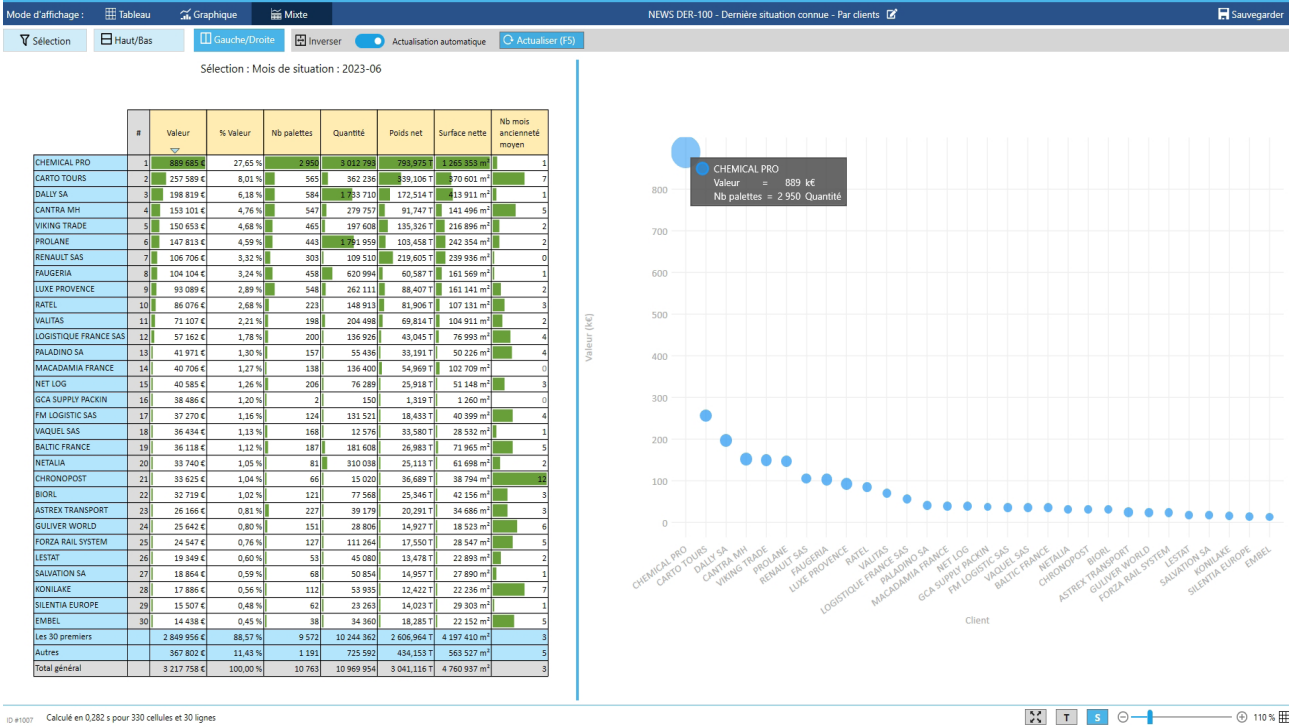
Mode d'affichage : Tableau Graphique Mixte

NEWS DER-100 - Dernière situation connue - Par clients

Sauvegarder

Sélection Haut/Bas Gauche/Droite Inverser Actualisation automatique Actualiser (F5)

Sélection : Mois de situation : 2023-06

| | # | Valeur | % Valeur | Nb palettes | Quantité | Poids net | Surface nette | Nb mois ancienneté moyen |
|---|---|---|---|---|---|---|---|---|
| CHEMICAL PRO | 1 | 889 685 € | 27,65 % | 2 950 | 3 012 793 | 793,975 T | 1 265 353 m² | 1 |
| CARTO TOURS | 2 | 257 589 € | 8,01 % | 565 | 362 236 | 339,106 T | 370 601 m² | 7 |
| DALLY SA | 3 | 198 819 € | 6,18 % | 584 | 1 733 710 | 172,514 T | 413 911 m² | 1 |
| CANTRA MH | 4 | 153 101 € | 4,76 % | 547 | 279 757 | 91,747 T | 141 496 m² | 5 |
| VIKING TRADE | 5 | 150 653 € | 4,68 % | 465 | 197 608 | 135,326 T | 216 896 m² | 2 |
| PROLANE | 6 | 147 813 € | 4,59 % | 443 | 1 781 959 | 103,458 T | 242 354 m² | 2 |
| RENAULT SAS | 7 | 106 706 € | 3,32 % | 303 | 109 510 | 219,605 T | 239 936 m² | 0 |
| FAUGERIA | 8 | 104 104 € | 3,24 % | 458 | 620 994 | 60,587 T | 161 569 m² | 1 |
| LUXE PROVENCE | 9 | 93 089 € | 2,89 % | 548 | 262 111 | 88,407 T | 161 141 m² | 2 |
| RATEL | 10 | 86 076 € | 2,68 % | 223 | 148 913 | 81,906 T | 107 131 m² | 3 |
| VALITAS | 11 | 71 107 € | 2,21 % | 198 | 204 498 | 69,814 T | 104 911 m² | 2 |
| LOGISTIQUE FRANCE SAS | 12 | 57 162 € | 1,78 % | 200 | 136 926 | 43,045 T | 76 993 m² | 4 |
| PALADINO SA | 13 | 41 971 € | 1,30 % | 157 | 55 436 | 33,191 T | 50 226 m² | 4 |
| MACADAMIA FRANCE | 14 | 40 706 € | 1,27 % | 138 | 136 400 | 54,969 T | 102 709 m² | 0 |
| NET LOG | 15 | 40 585 € | 1,26 % | 206 | 76 289 | 25,918 T | 51 148 m² | 3 |
| GCA SUPPLY PACKIN | 16 | 38 486 € | 1,20 % | 2 | 150 | 1,319 T | 1 260 m² | 0 |
| FM LOGISTIC SAS | 17 | 37 270 € | 1,16 % | 124 | 131 521 | 18,433 T | 40 399 m² | 4 |
| VAQUEL SAS | 18 | 36 434 € | 1,13 % | 168 | 12 576 | 33,580 T | 28 532 m² | 1 |
| BALTIC FRANCE | 19 | 36 118 € | 1,12 % | 187 | 181 608 | 26,983 T | 71 965 m² | 5 |
| NETALIA | 20 | 33 740 € | 1,05 % | 81 | 310 038 | 25,113 T | 61 698 m² | 2 |
| CHRONOPOST | 21 | 33 625 € | 1,04 % | 66 | 15 020 | 36,689 T | 38 794 m² | 12 |
| BIORL | 22 | 32 719 € | 1,02 % | 121 | 77 568 | 25,346 T | 42 156 m² | 3 |
| ASTREX TRANSPORT | 23 | 26 166 € | 0,81 % | 227 | 39 179 | 20,291 T | 34 686 m² | 3 |
| GULIVER WORLD | 24 | 25 642 € | 0,80 % | 151 | 28 806 | 14,927 T | 18 523 m² | 6 |
| FORZA RAIL SYSTEM | 25 | 24 547 € | 0,76 % | 127 | 111 264 | 17,550 T | 28 547 m² | 5 |
| LESTAT | 26 | 19 349 € | 0,60 % | 53 | 45 080 | 13,478 T | 22 893 m² | 2 |
| SALVATION SA | 27 | 18 864 € | 0,59 % | 68 | 50 854 | 14,957 T | 27 890 m² | 1 |
| KONILAKE | 28 | 17 886 € | 0,56 % | 112 | 53 935 | 12,422 T | 22 236 m² | 7 |
| SILENTIA EUROPE | 29 | 15 507 € | 0,48 % | 62 | 23 263 | 14,023 T | 29 303 m² | 1 |
| EMBEL | 30 | 14 438 € | 0,45 % | 38 | 34 360 | 18,285 T | 22 152 m² | 5 |
| Les 30 premiers | | 2 849 956 € | 88,57 % | 9 572 | 10 244 362 | 2 606,964 T | 4 197 410 m² | 3 |
| Autres | | 367 802 € | 11,43 % | 1 191 | 725 592 | 434,153 T | 563 527 m² | 5 |
| Total général | | 3 217 758 € | 100,00 % | 10 763 | 10 969 954 | 3 041,116 T | 4 760 937 m² | 3 |

CHEMICAL PRO
Valeur = 889 k€
Nb palettes = 2 950 Quantité

Valeur (k€)
800 700 600 500 400 300 200 100 0

CHEMICAL PRO CARTO TOURS DALLY SA CANTRA MH VIKING TRADE PROLANE RENAULT SAS FAUGERIA LUXE PROVENCE RATEL VALITAS LOGISTIQUE FRANCE SAS PALADINO SA MACADAMIA FRANCE NET LOG GCA SUPPLY PACKIN FM LOGISTIC SAS VAQUEL SAS BALTIC FRANCE NETALIA CHRONOPOST BIORL ASTREX TRANSPORT GULIVER WORLD FORZA RAIL SYSTEM LESTAT SALVATION SA KONILAKE SILENTIA EUROPE EMBEL

Client

ID #1007 Calculé en 0,282 s pour 330 cellules et 30 lignes

T S 110 %